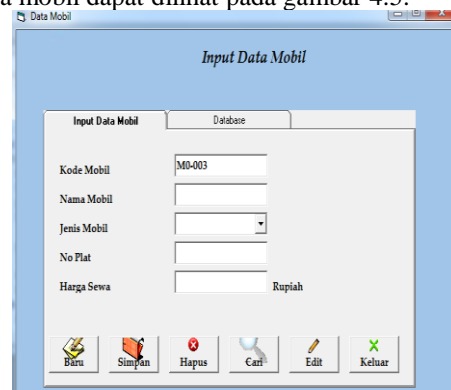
a mobil dapat dilihat pada gambar 4.5.

Data Mobil

Input Data Mobil

Input Data Mobil | Database

Kode Mobil M0-003

Nama Mobil

Jenis Mobil

No Plat

Harga Sewa Rupiah

Baru Simpan Hapus Cari Edit Keluar